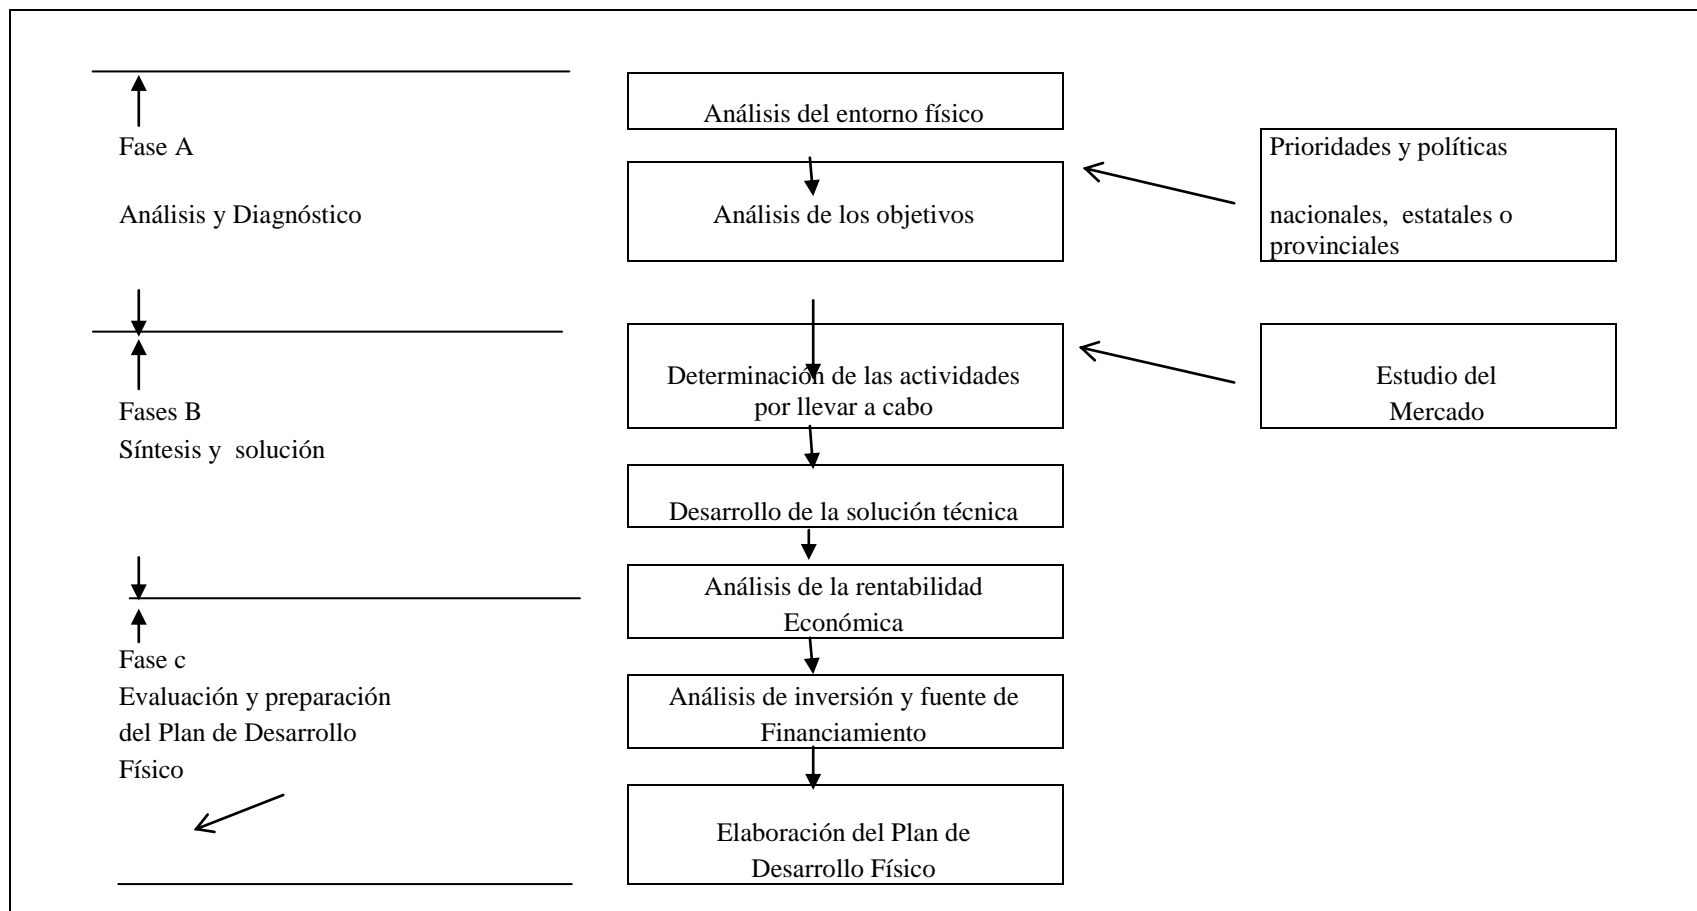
Fase A

Análisis y Diagnóstico

Fases B
Síntesis y solución

Fase c
Evaluación y preparación del Plan de Desarrollo Físico

Análisis del entorno físico

Análisis de los objetivos

Determinación de las actividades por llevar a cabo

Desarrollo de la solución técnica

Análisis de la rentabilidad Económica

Análisis de inversión y fuente de Financiamiento

Elaboración del Plan de Desarrollo Físico

Prioridades y políticas

nacionales, estatales o provinciales

Estudio del Mercado